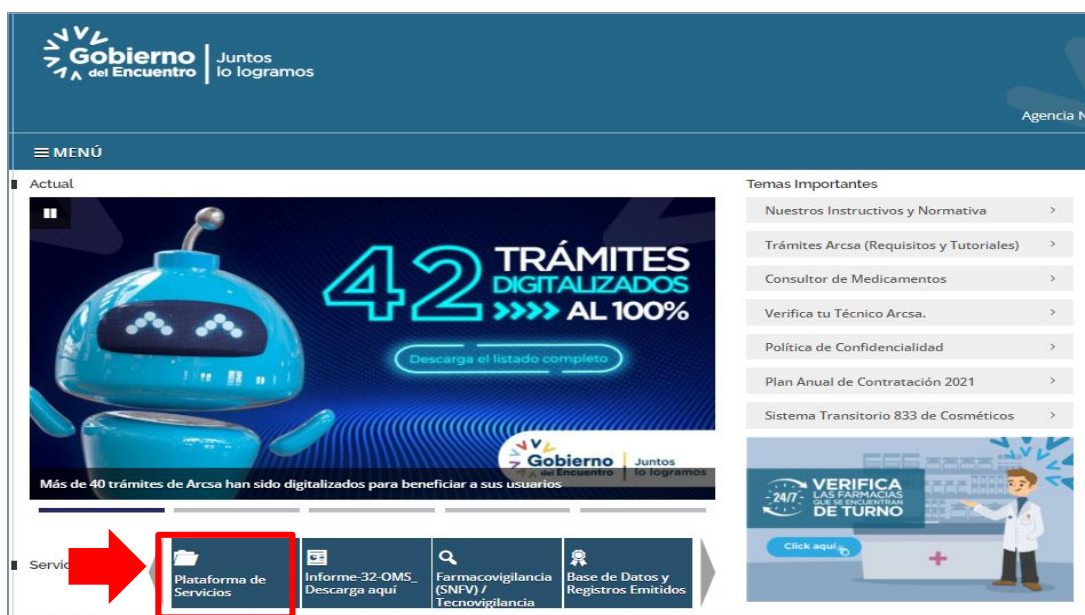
Gobierno del Encuentro | Juntos lo logramos

Agencia N

≡ MENÚ

Actual

42 TRÁMITES DIGITALIZADOS AL 100%

Descarga el listado completo

Gobierno del Encuentro | Juntos lo logramos

Más de 40 trámites de Arcsa han sido digitalizados para beneficiar a sus usuarios

Temas Importantes

Nuestros Instructivos y Normativa

Trámites Arcsa (Requisitos y Tutoriales)

Consultor de Medicamentos

Verifica tu Técnico Arcsa.

Política de Confidencialidad

Plan Anual de Contratación 2021

Sistema Transitorio 833 de Cosméticos

VERIFICA LAS FARMACIAS QUE SE ENCUENTRAN 24/7 DE TURNO

Click aquí

Servic

Plataforma de Servicios

Informe-32-OMS_ Descarga aquí

Farmacovigilancia (SNFV) / Tecnovigilancia

Base de Datos y Registros Emitidos